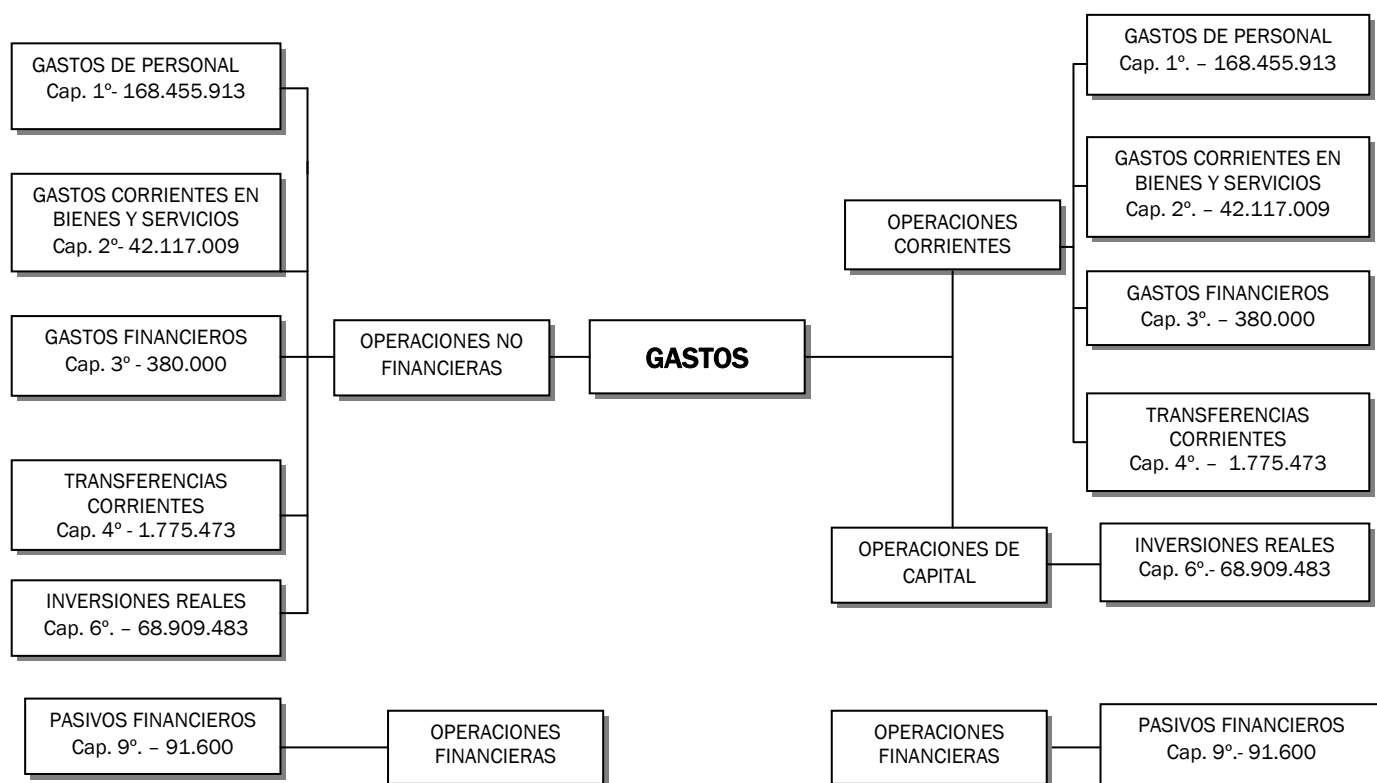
GASTOS DE PERSONAL
Cap. 1º- 168.455.913

GASTOS CORRIENTES EN BIENES Y SERVICIOS
Cap. 2º- 42.117.009

GASTOS FINANCIEROS
Cap. 3º - 380.000

TRANSFERENCIAS CORRIENTES
Cap. 4º - 1.775.473

INVERSIONES REALES
Cap. 6º. – 68.909.483

OPERACIONES NO FINANCIERAS

GASTOS

OPERACIONES CORRIENTES

GASTOS DE PERSONAL
Cap. 1º. – 168.455.913

GASTOS CORRIENTES EN BIENES Y SERVICIOS
Cap. 2º. – 42.117.009

GASTOS FINANCIEROS
Cap. 3º. – 380.000

TRANSFERENCIAS CORRIENTES
Cap. 4º. – 1.775.473

OPERACIONES DE CAPITAL

INVERSIONES REALES
Cap. 6º.- 68.909.483

PASIVOS FINANCIEROS
Cap. 9º. – 91.600

OPERACIONES FINANCIERAS

OPERACIONES FINANCIERAS

PASIVOS FINANCIEROS
Cap. 9º.- 91.600